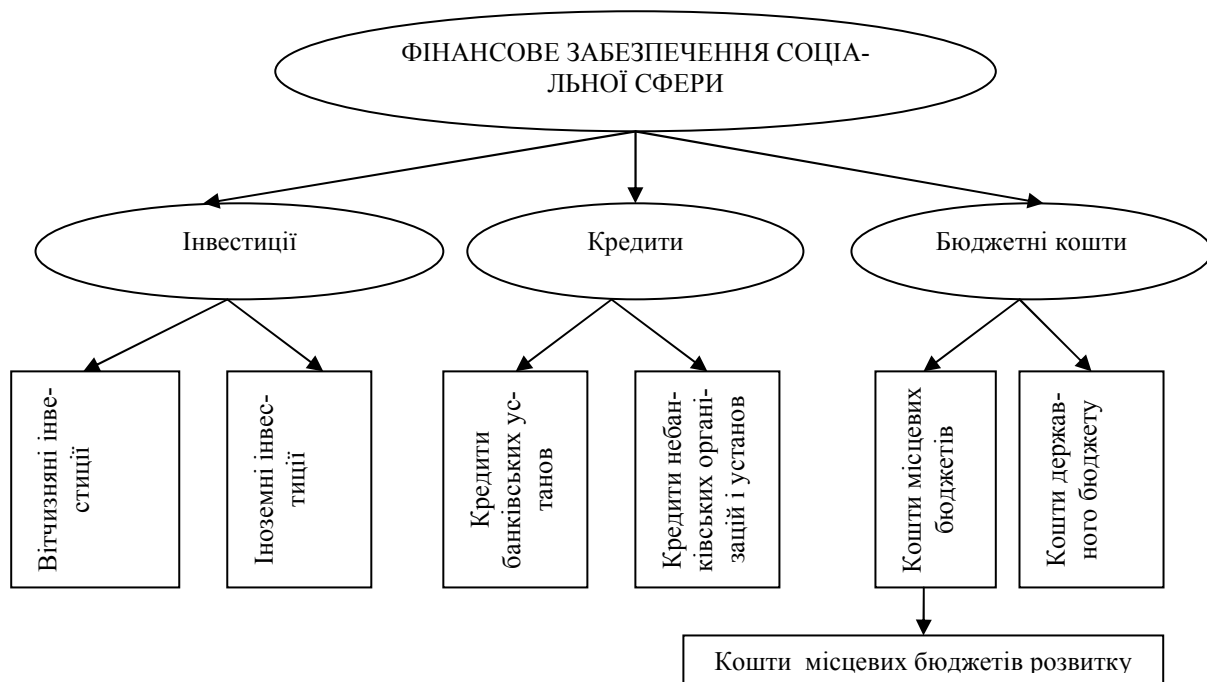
ФІНАНСОВЕ ЗАБЕЗПЕЧЕННЯ СОЦІАЛЬНОЇ СФЕРИ

Інвестиції

Кредити

Бюджетні кошти

Вітчизняні інвестиції

Іноземні інвестиції

Кредити банківських установ

Кредити небанківських організацій і установ

Кошти місцевих бюджетів

Кошти державного бюджету

Кошти місцевих бюджетів розвитку